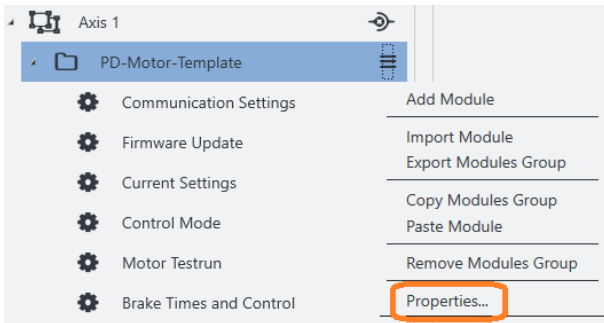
Axis 1

PD-Motor-Template

Communication Settings

Firmware Update

Current Settings

Control Mode

Motor Testrun

Brake Times and Control

Add Module

Import Module
Export Modules Group

Copy Modules Group
Paste Module

Remove Modules Group

Properties...